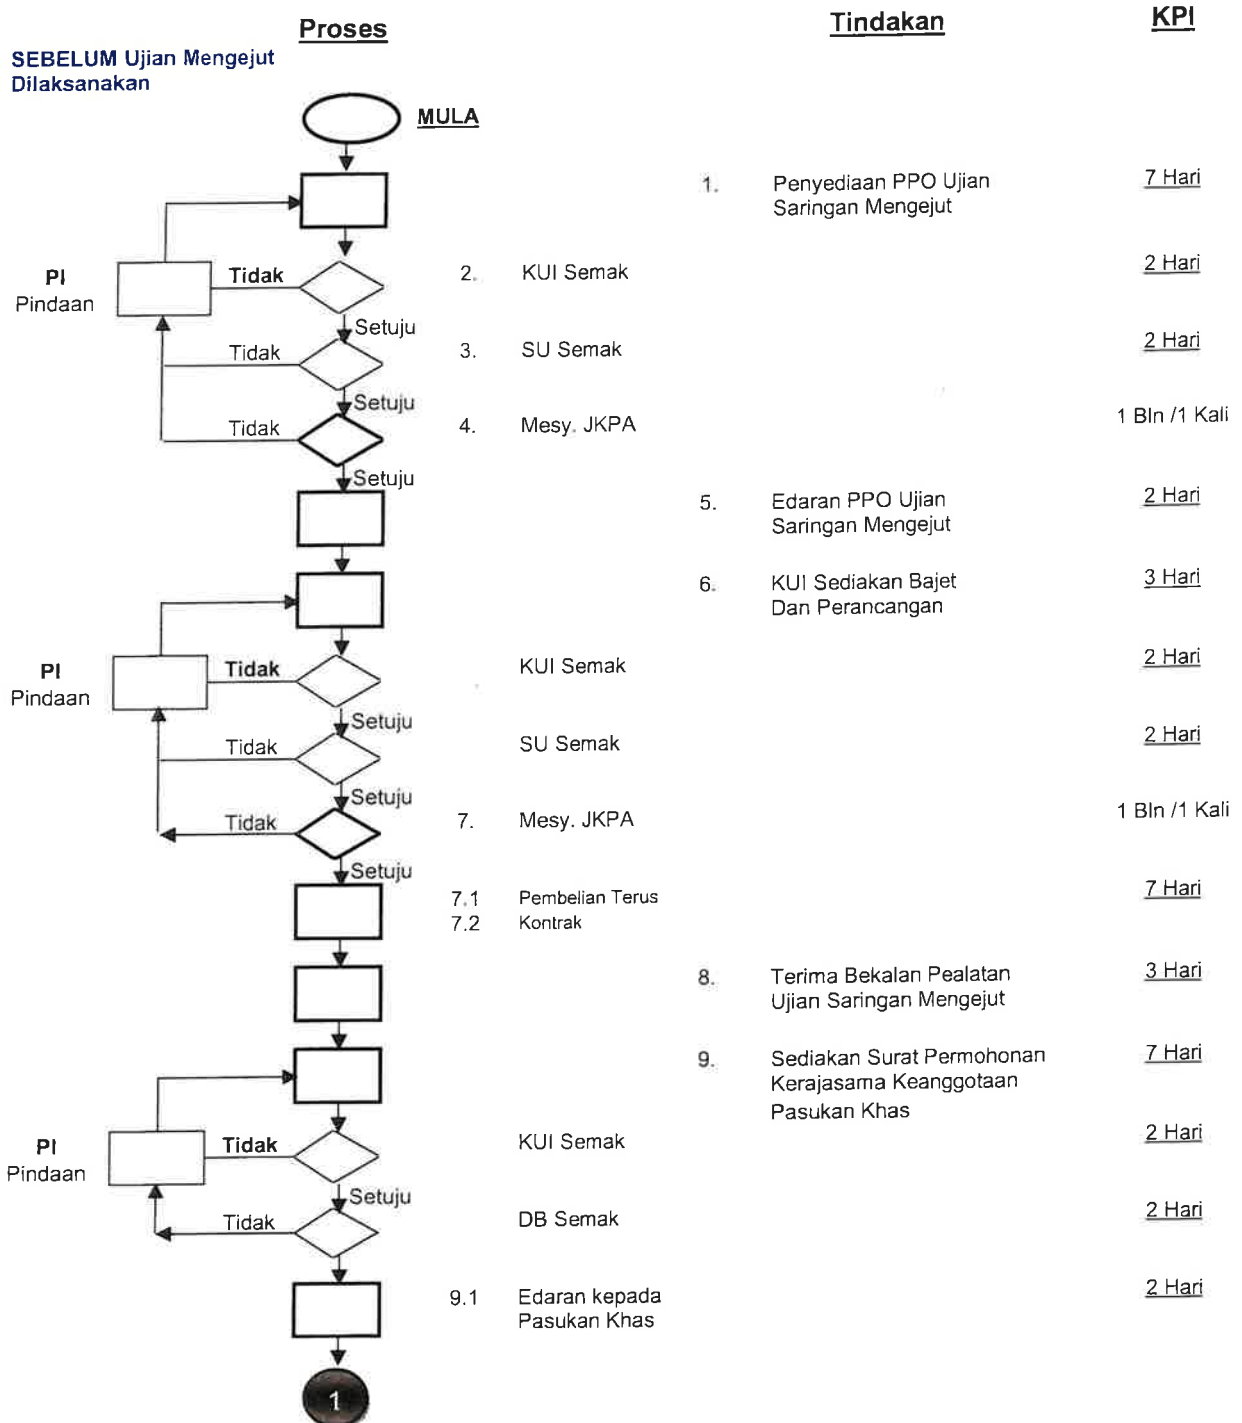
Proses

Tindakan

KPI

SEBELUM Ujian Mengejut Dilaksanakan

MULA

1. Penyediaan PPO Ujian Saringan Mengejut 7 Hari

PI Pindaan

Tidak

2. KUI Semak 2 Hari

Setuju

Tidak

3. SU Semak 2 Hari

Setuju

Tidak

4. Mesy. JKPA 1 Bln /1 Kali

Setuju

5. Edaran PPO Ujian Saringan Mengejut 2 Hari

6. KUI Sediakan Bajet Dan Perancangan 3 Hari

PI Pindaan

Tidak

KUI Semak 2 Hari

Setuju

Tidak

SU Semak 2 Hari

Setuju

Tidak

7. Mesy. JKPA 1 Bln /1 Kali

Setuju

7.1 Pembelian Terus
7.2 Kontrak
7 Hari

8. Terima Bekalan Pealatan Ujian Saringan Mengejut 3 Hari

9. Sediakan Surat Permohonan Kerajasama Keanggotaan Pasukan Khas 7 Hari

PI Pindaan

Tidak

KUI Semak 2 Hari

Setuju

Tidak

DB Semak 2 Hari

9.1 Edaran kepada Pasukan Khas 2 Hari

1